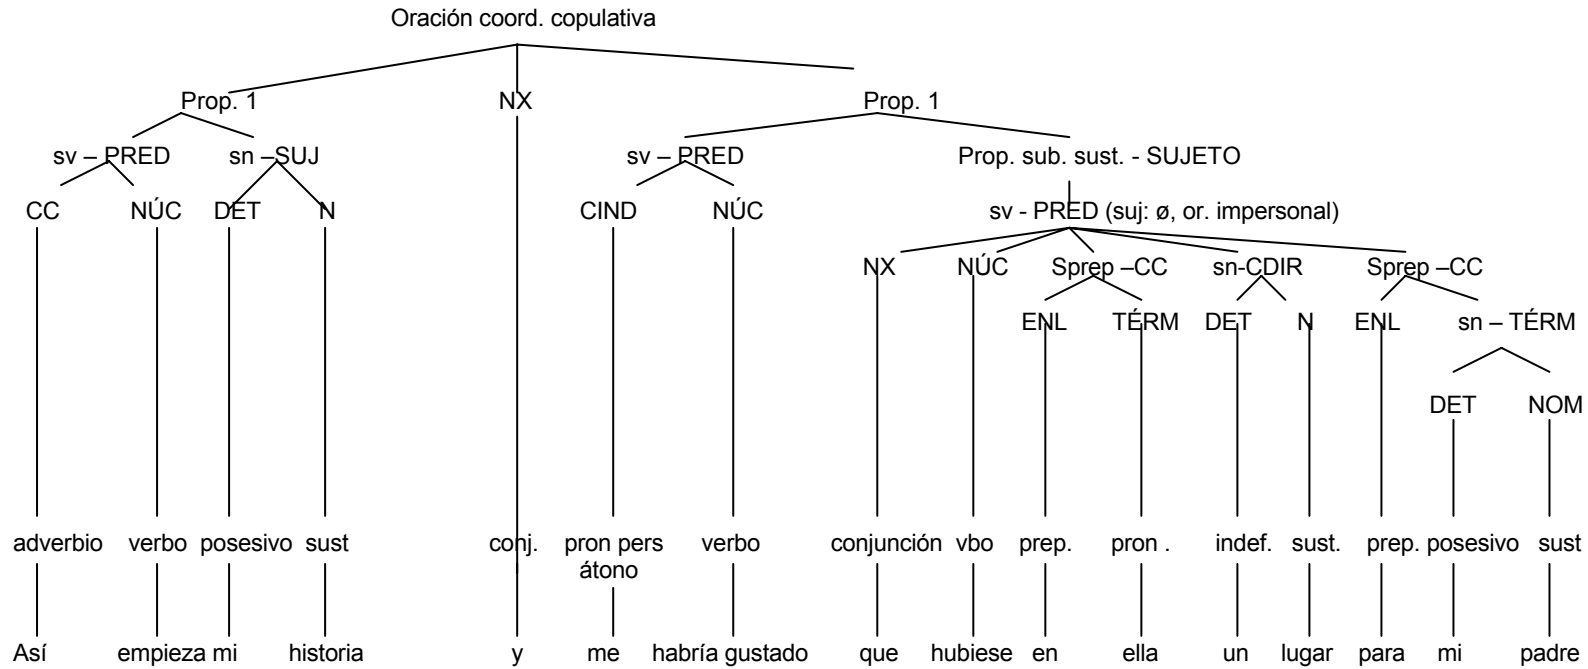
Oración coord. copulativa

Prop. 1
NX
Prop. 1

sv – PRED
sn – SUJ
sv – PRED
Prop. sub. sust. - SUJETO

CC
NÚC
DET
N
CIND
NÚC
sv - PRED (suj: ø, or. impersonal)

NX
NÚC
Sprep – CC
sn-CDIR
Sprep – CC

ENL
TÉRM
DET
N
ENL
sn – TÉRM

DET
NOM

adverbio verbo posesivo sust conj. pron pers átono verbo conjunción vbo prep. pron . indef. sust. prep. posesivo sust

Así empieza mi historia y me habría gustado que hubiese en ella un lugar para mi padre